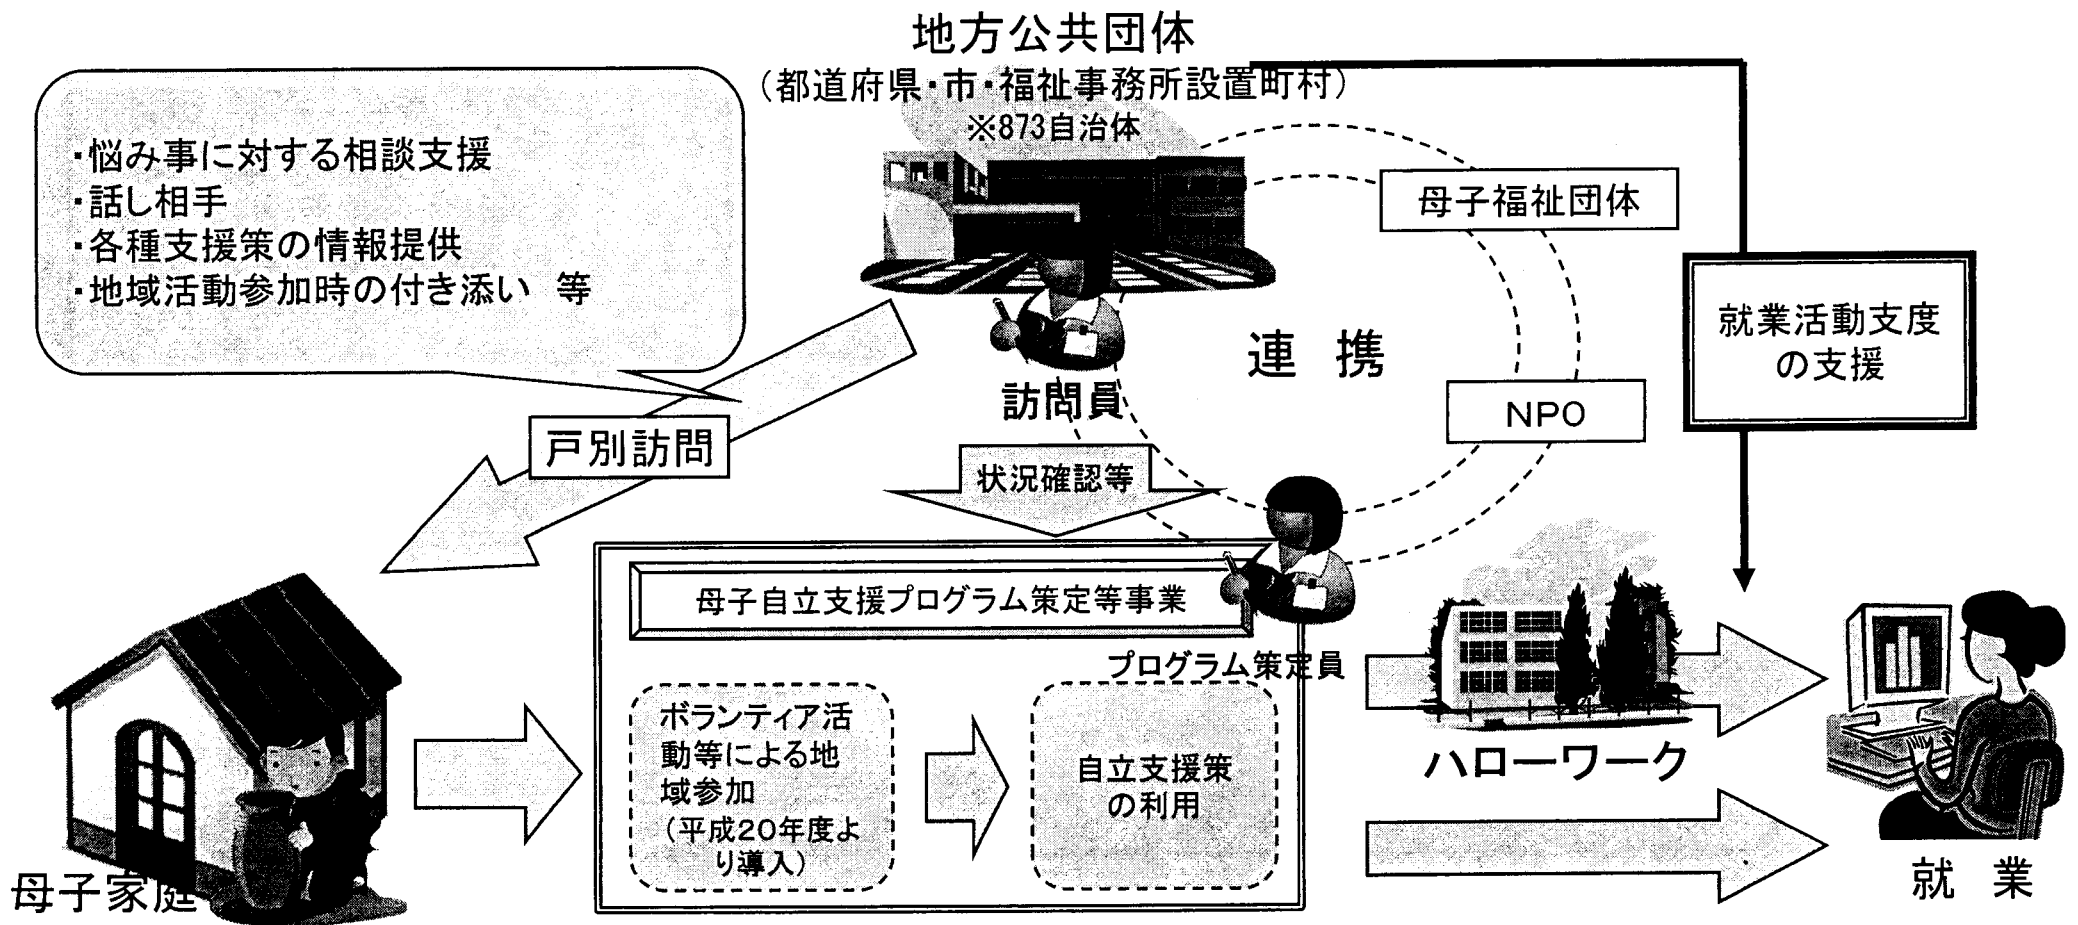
地方公共団体
（都道府県・市・福祉事務所設置町村）
※873自治体

・悩み事に対する相談支援
・話し相手
・各種支援策の情報提供
・地域活動参加時の付き添い　等

母子福祉団体

就業活動支度の支援

連　携

訪問員

NPO

戸別訪問

状況確認等

母子自立支援プログラム策定等事業

プログラム策定員

ボランティア活動等による地域参加（平成20年度より導入）

自立支援策の利用

ハローワーク

母子家庭

就　業